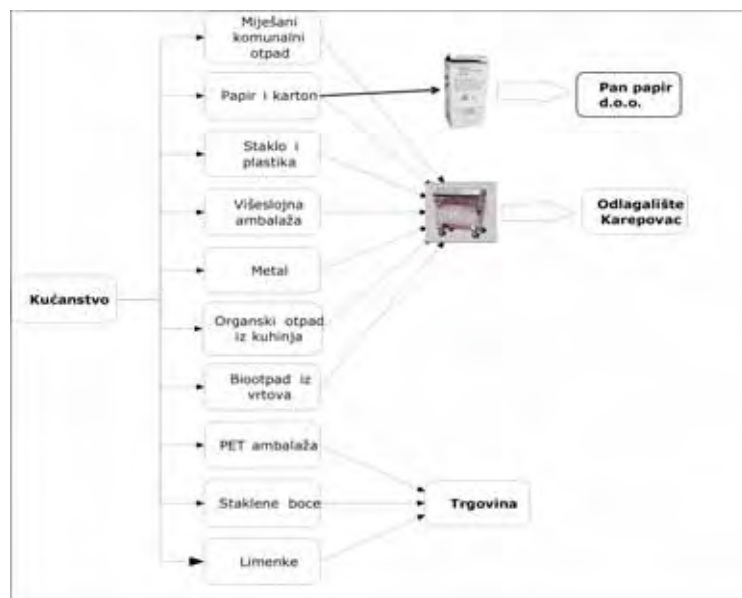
Kućanstvo

Miješani komunalni otpad

Papir i karton

Staklo i plastika

Višeslojna ambalaža

Metal

Organski otpad iz kuhinja

Biootpad iz vrtova

PET ambalaža

Staklene boce

Limenke

Pan papir d.o.o.

Odlagalište Karepovac

Trgovina